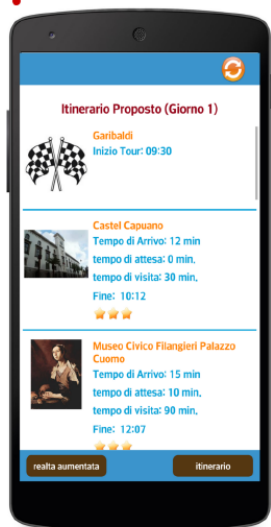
Itinerario Proposto (Giorno 1)

Garibaldi
Inizio Tour: 09:30

Castel Capuano
Tempo di Arrivo: 12 min
tempo di attesa: 0 min,
tempo di visita: 30 min,
Fine: 10:12

Museo Civico Filangieri Palazzo Cuomo
Tempo di Arrivo: 15 min
tempo di attesa: 10 min,
tempo di visita: 90 min,
Fine: 12:07

realta aumentata
itinerario